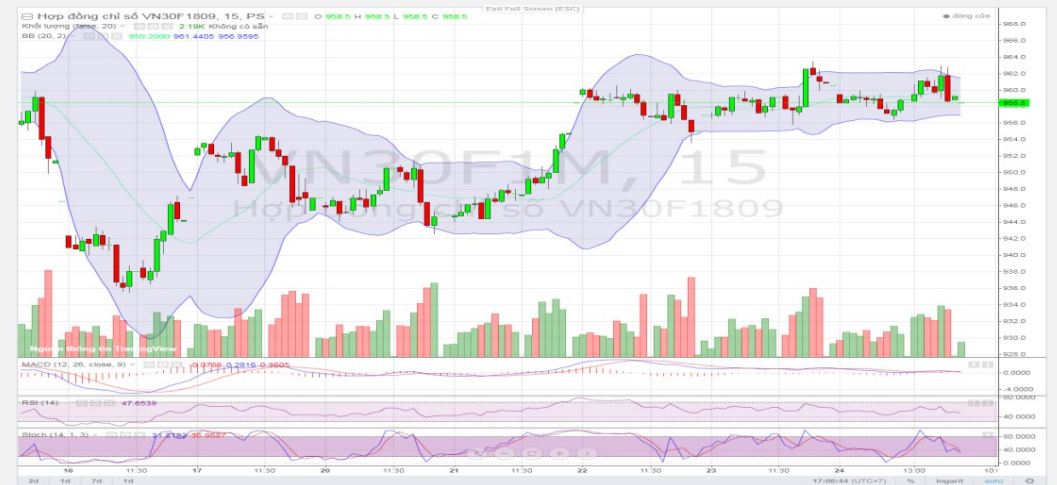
Hợp đồng chỉ số VN30F1809, 15, PS O 958.5 H 958.5 L 958.5 C 958.5
Exit Full Screen (ESC)
đóng cửa
Khối lượng (base, 20) 2.19K Không có sẵn
BB (20, 2) 959.2000 961.4405 956.9595
VN30F1M, 15
Hợp đồng chỉ số VN30F1809
Nguồn đồ thị bởi TradingView
968.0
966.0
964.0
962.0
960.0
958.5
956.0
954.0
952.0
950.0
948.0
946.0
944.0
942.0
940.0
938.0
936.0
934.0
932.0
930.0
928.0
MACD (12, 26, close, 9) 0.0786 0.2816 0.3605
0.0000
-4.0000
RSI (14) 47.6539
80.0000
40.0000
Stoch (14, 1, 3) 31.8182 36.9697
80.0000
40.0000
0.0000
16 11:30 17 11:30 20 11:30 21 11:30 22 11:30 23 11:30 24 13:00 10
2d 1d 7d 1d
17:06:44 (UTC+7) % logarit auto